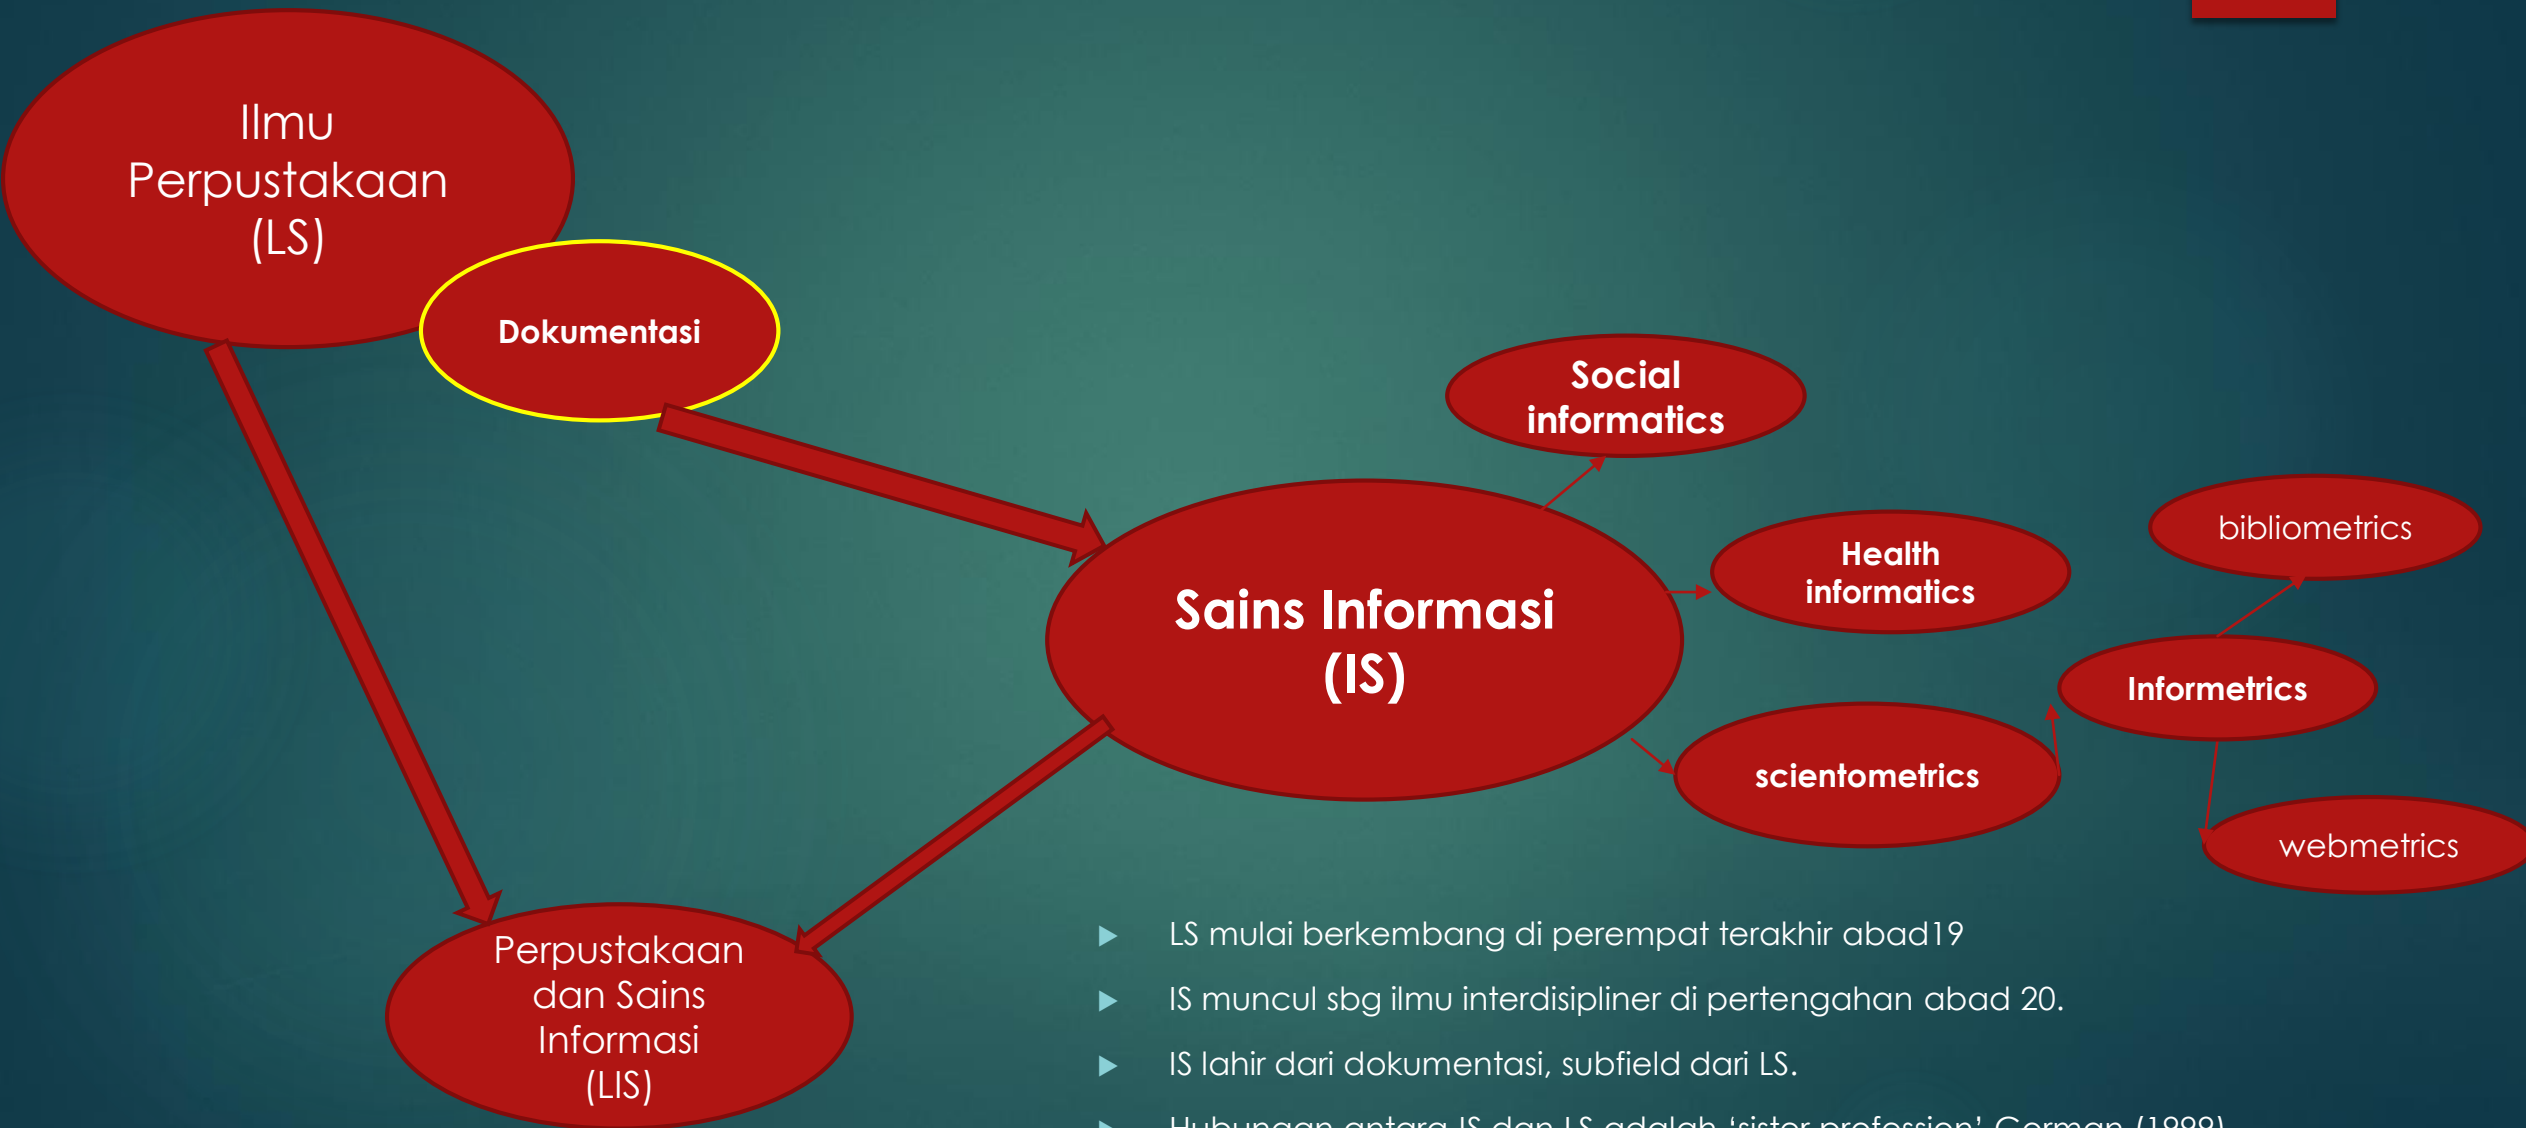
Ilmu Perpustakaan (LS)

Dokumentasi

Social informatics

Sains Informasi (IS)

Health informatics

bibliometrics

Informetrics

scientometrics

webmetrics

Perpustakaan dan Sains Informasi (LIS)

LS mulai berkembang di perempat terakhir abad19

IS muncul sbg ilmu interdisipliner di pertengahan abad 20.

IS lahir dari dokumentasi, subfield dari LS.

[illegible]